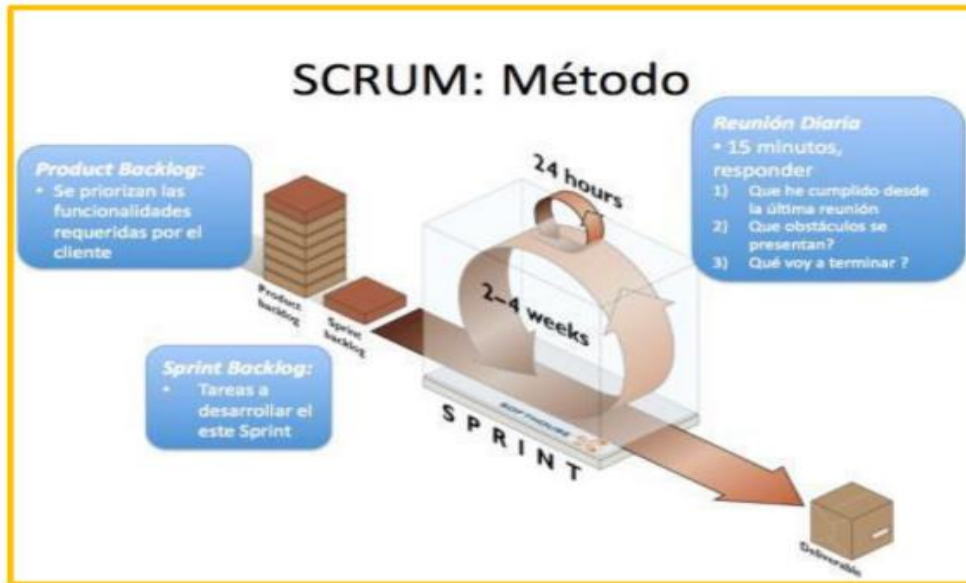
SCRUM: Método

Product Backlog:
• Se priorizan las funcionalidades requeridas por el cliente

Product backlog

Sprint backlog

24 hours

2–4 weeks

Reunión Diaria
• 15 minutos, responder
1) Que he cumplido desde la última reunión
2) Que obstáculos se presentan?
3) Qué voy a terminar ?

Sprint Backlog:
• Tareas a desarrollar el este Sprint

SPRINT

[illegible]

Deliverable